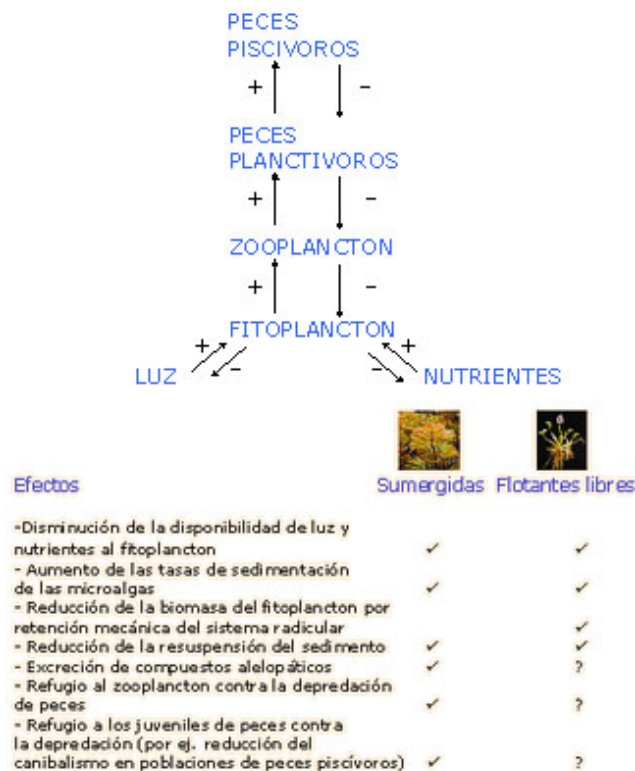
PECES PISCIVOROS

+ −

PECES PLANCTIVOROS

+ −

ZOOPLANCTON

+ −

FITOPLANCTON

+ −

LUZ

+ −

NUTRIENTES

| Efectos | Sumergidas | Flotantes libres |
|---|---|---|
| -Disminución de la disponibilidad de luz y nutrientes al fitoplancton | ✓ | ✓ |
| - Aumento de las tasas de sedimentación de las microalgas | ✓ | ✓ |
| - Reducción de la biomasa del fitoplancton por retención mecánica del sistema radicular | | ✓ |
| - Reducción de la resuspensión del sedimento | ✓ | ✓ |
| - Excreción de compuestos alelopáticos | ✓ | ? |
| - Refugio al zooplancton contra la depredación de peces | ✓ | ? |
| - Refugio a los juveniles de peces contra la depredación (por ej. reducción del canibalismo en poblaciones de peces piscivoros) | ✓ | ? |